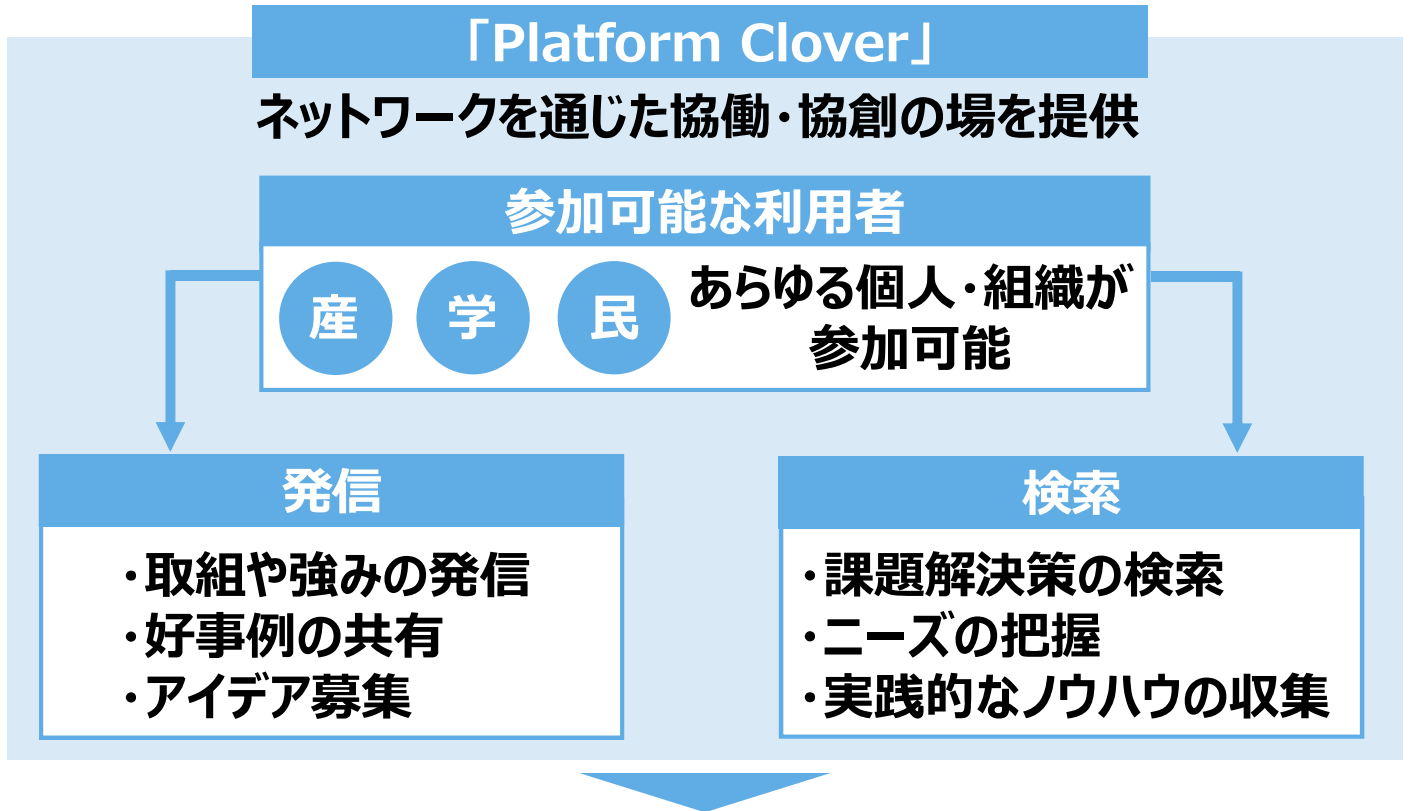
「Platform Clover」

ネットワークを通じた協働・協創の場を提供

参加可能な利用者

産 学 民 あらゆる個人・組織が参加可能

発信

・取組や強みの発信
・好事例の共有
・アイデア募集

検索

・課題解決策の検索
・ニーズの把握
・実践的なノウハウの収集